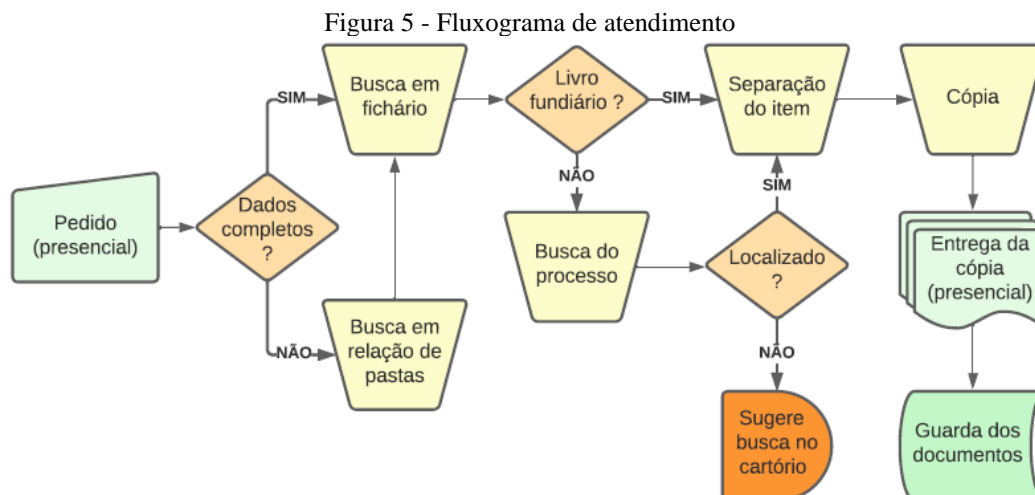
Figura 5 - Fluxograma de atendimento

Pedido (presencial)

Dados completos ?

SIM

NÃO

Busca em fichário

Busca em relação de pastas

Livro fundiário ?

SIM

NÃO

Busca do processo

Localizado ?

SIM

NÃO

Sugere busca no cartório

Separação do item

Cópia

Entrega da cópia (presencial)

Guarda dos documentos